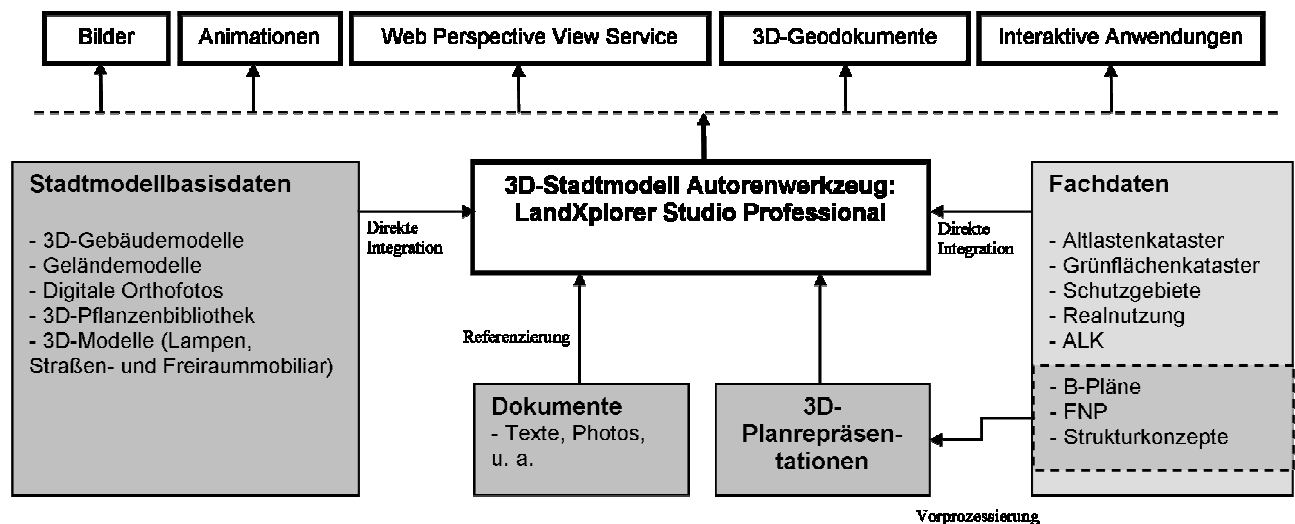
Bilder

Animationen

Web Perspective View Service

3D-Geodokumente

Interaktive Anwendungen

Stadtmodellbasisdaten

- 3D-Gebäudemodelle
- Geländemodelle
- Digitale Orthofotos
- 3D-Pflanzenbibliothek
- 3D-Modelle (Lampen, Straßen- und Freiraummobiliar)

Direkte Integration

3D-Stadtmodell Autorenwerkzeug: LandXplorer Studio Professional

Direkte Integration

Fachdaten

- Altlastenkataster
- Grünflächenkataster
- Schutzgebiete
- Realnutzung
- ALK

- B-Pläne
- FNP
- Strukturkonzepte

Referenzierung

Dokumente
- Texte, Photos, u. a.

3D-Planrepräsentationen

Vorprozessierung